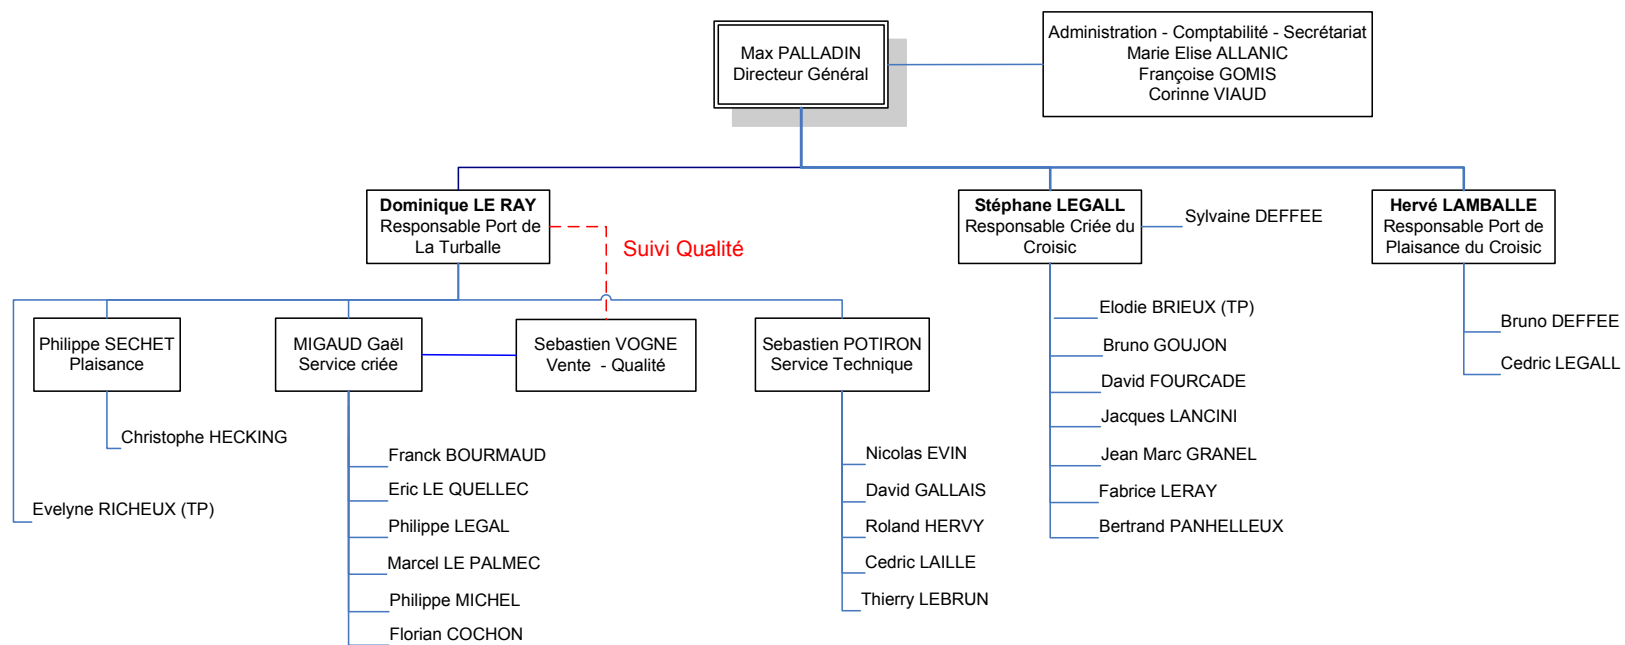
Max PALLADIN
Directeur Général

Administration - Comptabilité - Secrétariat
Marie Elise ALLANIC
Françoise GOMIS
Corinne VIAUD

Dominique LE RAY
Responsable Port de La Turballe

Suivi Qualité

Stéphane LEGALL
Responsable Criée du Croisic

Sylvaine DEFFEE

Hervé LAMBALLE
Responsable Port de Plaisance du Croisic

Philippe SECHET
Plaisance

Christophe HECKING

Evelyne RICHEUX (TP)

MIGAUD Gaël
Service criée

Sebastien VOGNE
Vente - Qualité

Franck BOURMAUD
Eric LE QUELLEC
Philippe LEGAL
Marcel LE PALMEC
Philippe MICHEL
Florian COCHON

Sebastien POTIRON
Service Technique

Nicolas EVIN
David GALLAIS
Roland HERVY
Cedric LAILLE
Thierry LEBRUN

Elodie BRIEUX (TP)
Bruno GOUJON
David FOURCADE
Jacques LANCINI
Jean Marc GRANEL
Fabrice LERAY
Bertrand PANHELLEUX

Bruno DEFFEE
Cedric LEGALL